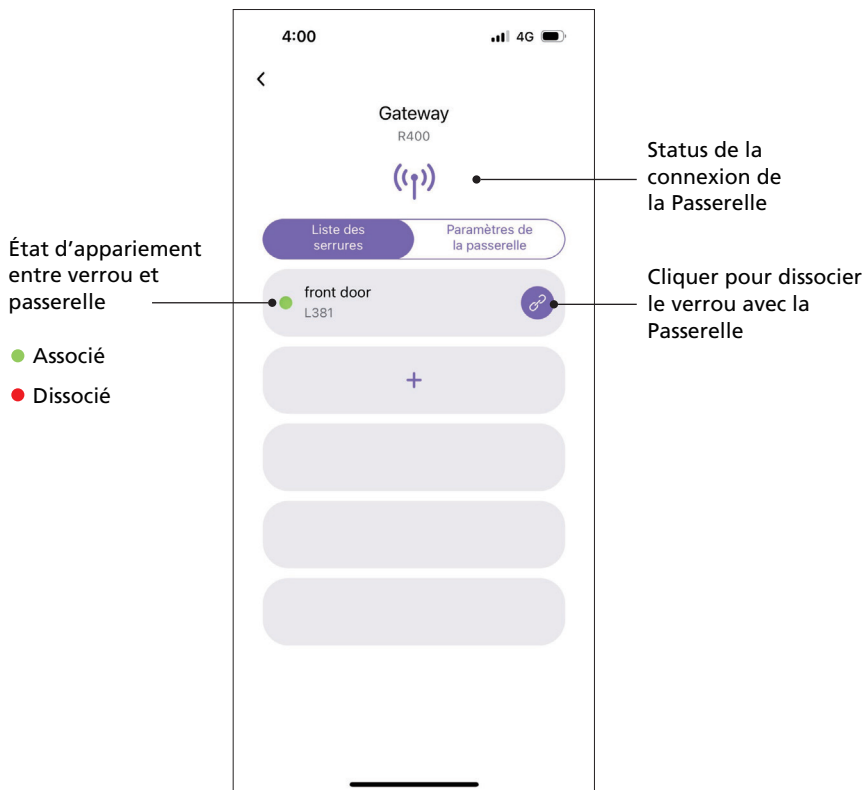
4:00

4G

<

Gateway

R400

Status de la connexion de la Passerelle

État d'appariement entre verrou et passerelle

Associé

Dissocié

Liste des serrures

Paramètres de la passerelle

front door

L381

Cliquer pour dissocier le verrou avec la Passerelle

+